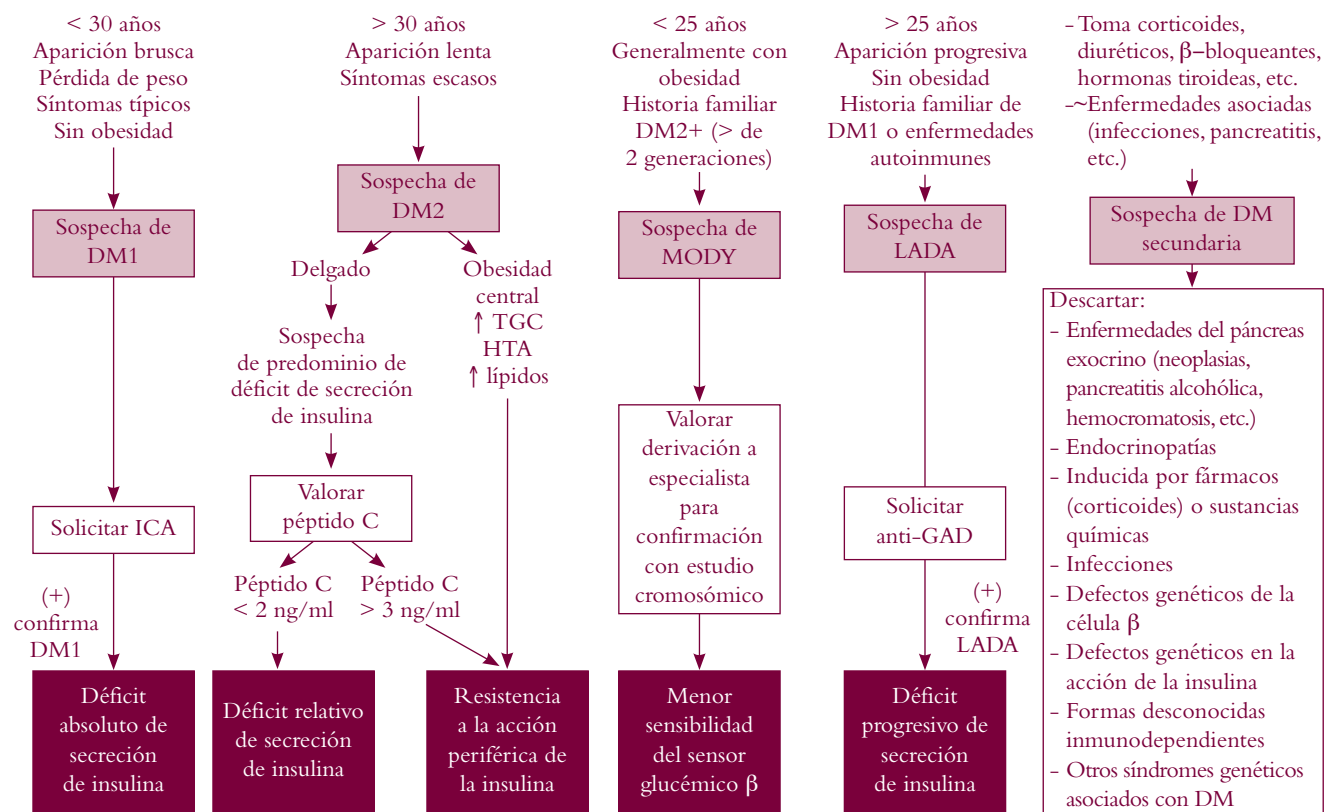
< 30 años
Aparición brusca
Pérdida de peso
Síntomas típicos
Sin obesidad

Sospecha de DM1

Solicitar ICA

(+)
confirma
DM1

Déficit absoluto de secreción de insulina

> 30 años
Aparición lenta
Síntomas escasos

Sospecha de DM2

Delgado

Sospecha de predominio de déficit de secreción de insulina

Valorar péptido C

Péptido C
< 2 ng/ml

Péptido C
> 3 ng/ml

Déficit relativo de secreción de insulina

Obesidad central
↑ TGC
HTA
↑ lípidos

Resistencia a la acción periférica de la insulina

< 25 años
Generalmente con obesidad
Historia familiar DM2+ (> de 2 generaciones)

Sospecha de MODY

Valorar derivación a especialista para confirmación con estudio cromosómico

Menor sensibilidad del sensor glucémico β

> 25 años
Aparición progresiva
Sin obesidad
Historia familiar de DM1 o enfermedades autoinmunes

Sospecha de LADA

Solicitar anti-GAD

(+)
confirma
LADA

Déficit progresivo de secreción de insulina

- Toma corticoides, diuréticos, β–bloqueantes, hormonas tiroideas, etc.
-~Enfermedades asociadas (infecciones, pancreatitis, etc.)

Sospecha de DM secundaria

Descartar:
- Enfermedades del páncreas exocrino (neoplasias, pancreatitis alcohólica, hemocromatosis, etc.)
- Endocrinopatías
- Inducida por fármacos (corticoides) o sustancias químicas
- Infecciones
- Defectos genéticos de la célula β
- Defectos genéticos en la acción de la insulina
- Formas desconocidas inmunodependientes
- Otros síndromes genéticos asociados con DM